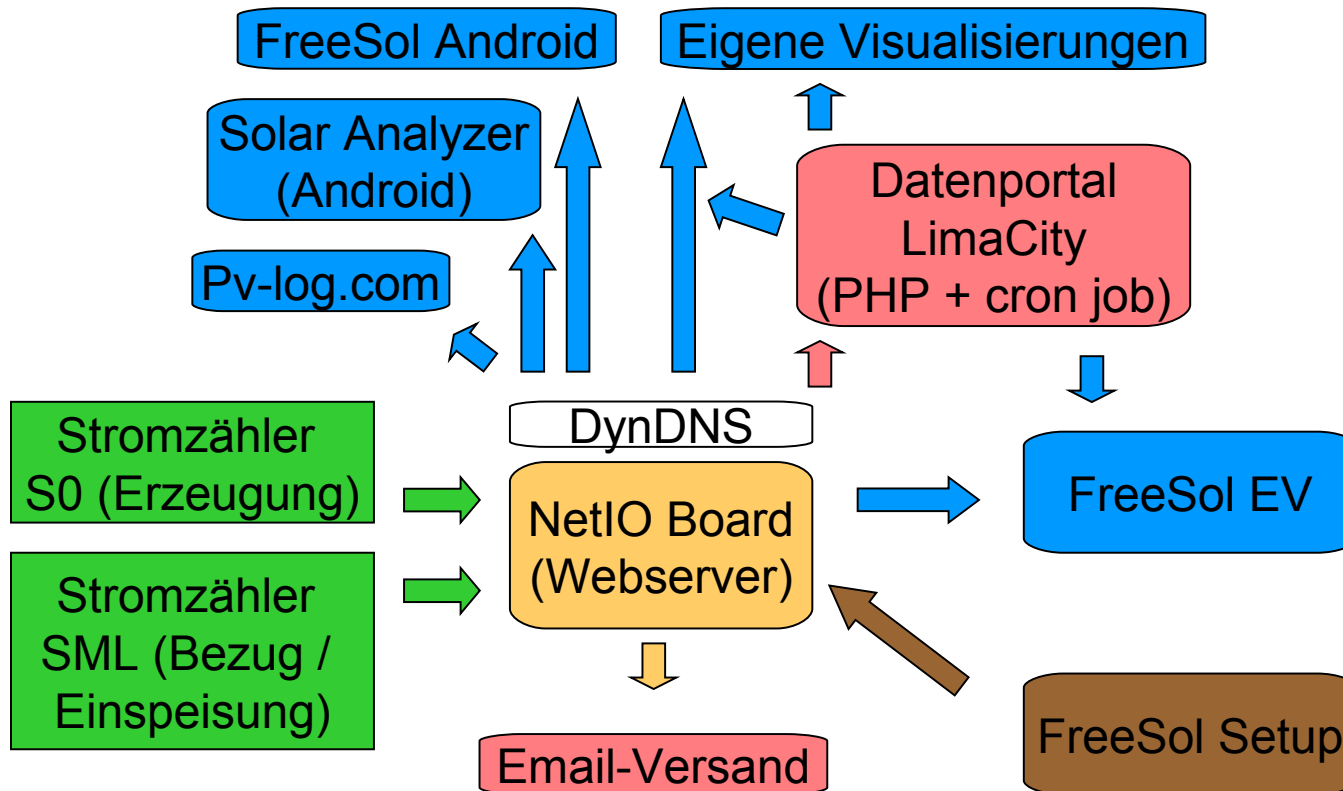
FreeSol Android

Eigene Visualisierungen

Solar Analyzer (Android)

Pv-log.com

Datenportal LimaCity (PHP + cron job)

DynDNS

Stromzähler S0 (Erzeugung)

Stromzähler SML (Bezug / Einspeisung)

NetIO Board (Webserver)

FreeSol EV

FreeSol Setup

Email-Versand